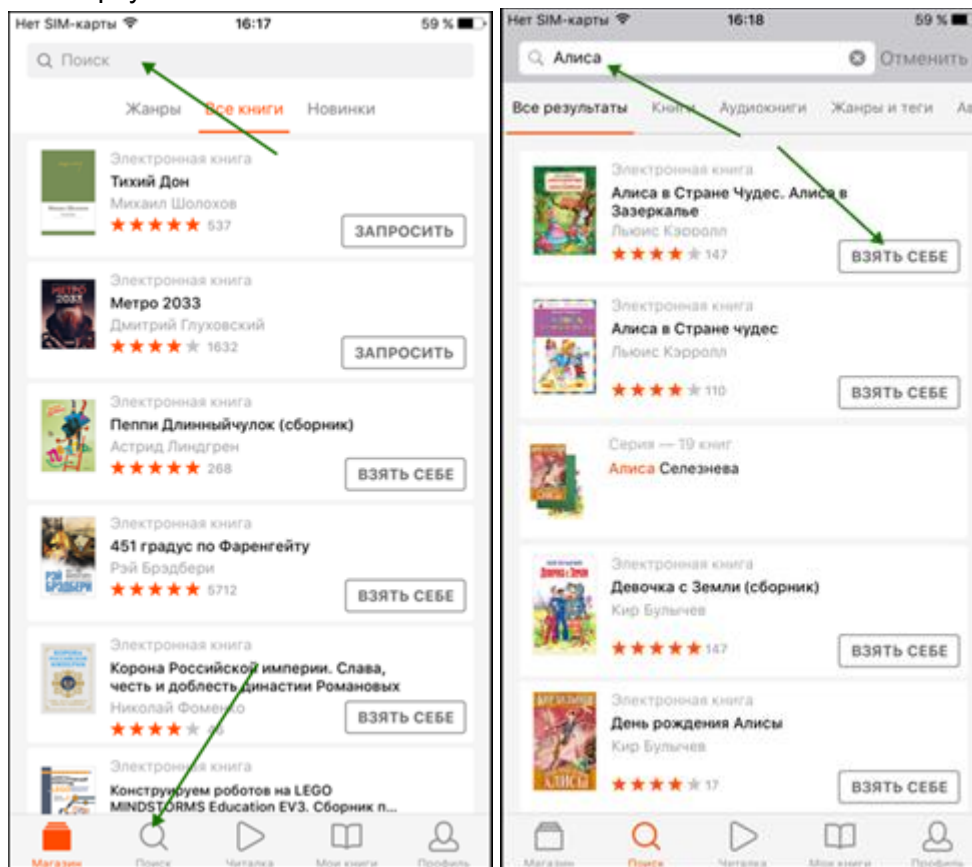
Нет SIM-карты 16:17 59 %

Поиск

Жанры Все книги Новинки

Электронная книга
Тихий Дон
Михаил Шолохов
537
ЗАПРОСИТЬ

Электронная книга
Метро 2033
Дмитрий Глуховский
1632
ЗАПРОСИТЬ

Электронная книга
Пеппи Длинныйчулок (сборник)
Астрид Линдгрен
268
ВЗЯТЬ СЕБЕ

Электронная книга
451 градус по Фаренгейту
Рэй Брэдбери
5712
ВЗЯТЬ СЕБЕ

Электронная книга
Корона Российской империи. Слава, честь и доблесть династии Романовых
Николай Фоменко
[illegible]
ВЗЯТЬ СЕБЕ

Электронная книга
Конструируем роботов на LEGO MINDSTORMS Education EV3. Сборник п...

Магазин Поиск Читалка Мои книги Профиль

Нет SIM-карты 16:18 59 %

Алиса Отменить

Все результаты Книги Аудиокниги Жанры и теги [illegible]

Электронная книга
Алиса в Стране Чудес. Алиса в Зазеркалье
Льюис Кэрролл
147
ВЗЯТЬ СЕБЕ

Электронная книга
Алиса в Стране чудес
Льюис Кэрролл
110
ВЗЯТЬ СЕБЕ

Серия — 19 книг
Алиса Селезнева

Электронная книга
Девочка с Земли (сборник)
Кир Булычев
147
ВЗЯТЬ СЕБЕ

Электронная книга
День рождения Алисы
Кир Булычев
17
ВЗЯТЬ СЕБЕ

Магазин Поиск Читалка Мои книги Профиль